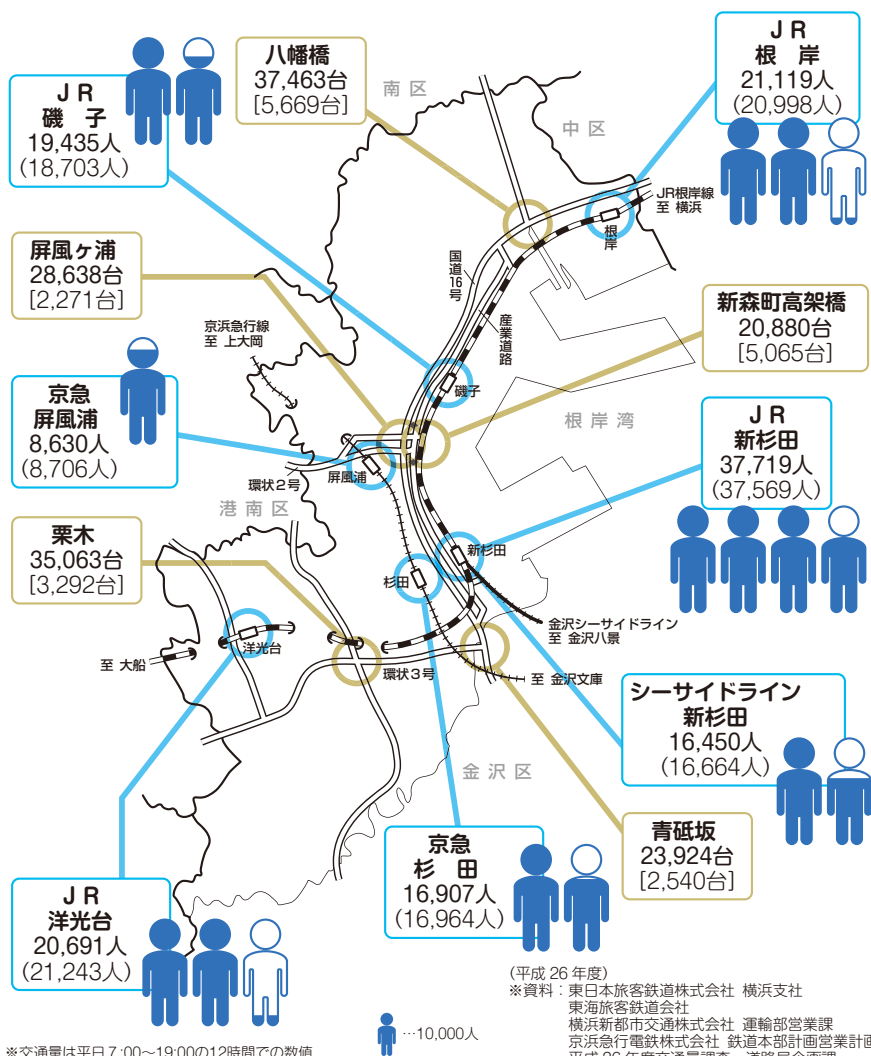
ＪＲ
磯　子
19,435人
(18,703人)

八幡橋
37,463台
[5,669台]

南区

中区

ＪＲ
根　岸
21,119人
(20,998人)

JR根岸線
至 横浜

根岸

屏風ヶ浦
28,638台
[2,271台]

国道16号

産業道路

新森町高架橋
20,880台
[5,065台]

京浜急行線
至 上大岡

磯子

京急
屏風浦
8,630人
(8,706人)

根岸湾

ＪＲ
新杉田
37,719人
(37,569人)

環状２号

屏風浦

港南区

栗木
35,063台
[3,292台]

新杉田

杉田

金沢シーサイドライン
至 金沢八景

洋光台

至 大船

環状３号

至 金沢文庫

シーサイドライン
新杉田
16,450人
(16,664人)

金沢区

京急
杉　田
16,907人
(16,964人)

青砥坂
23,924台
[2,540台]

ＪＲ
洋光台
20,691人
(21,243人)

(平成 26 年度)
※資料：東日本旅客鉄道株式会社 横浜支社
東海旅客鉄道会社
横浜新都市交通株式会社 運輸部営業課
京浜急行電鉄株式会社 鉄道本部計画営業計画
平成 26 年度交通量調査 道路局企画課

…10,000人

※交通量は平日7:00～19:00の12時間での数値